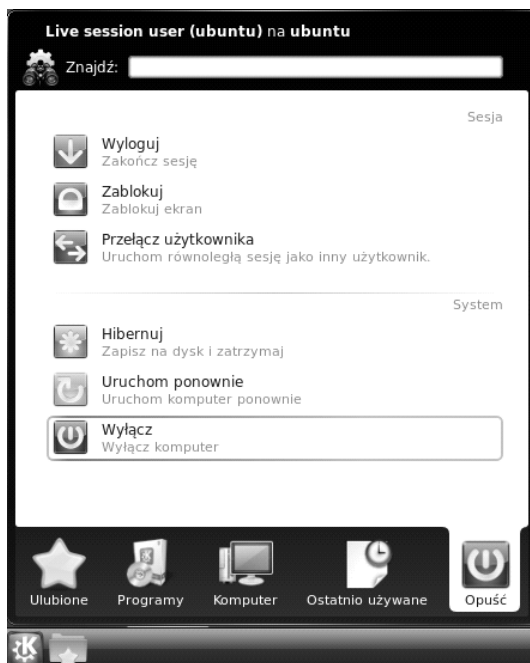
Live session user (ubuntu) na ubuntu

Znajdź:

Sesja

Wyloguj
Zakończ sesję

Zablokuj
Zablokuj ekran

Przełącz użytkownika
Uruchom równoległą sesję jako inny użytkownik.

System

Hibernuj
Zapisz na dysk i zatrzymaj

Uruchom ponownie
Uruchom komputer ponownie

Wyłącz
Wyłącz komputer

Ulubione
Programy
Komputer
Ostatnio używane
Opuść